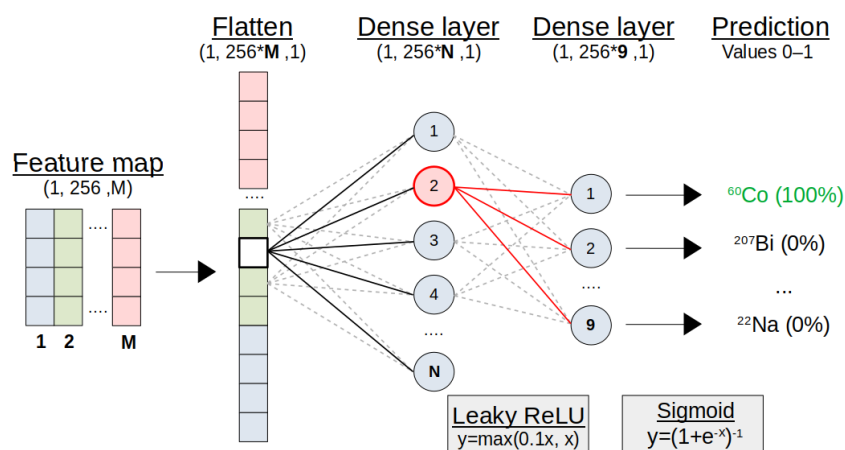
Feature map
(1, 256 ,M)

....
....

1 2 M

Flatten
(1, 256*M ,1)

....

Dense layer
(1, 256*N ,1)

1
2
3
4
....
N

Dense layer
(1, 256*9 ,1)

1
2
....
9

Prediction
Values 0–1

$^{60}$Co (100%)
$^{207}$Bi (0%)
...
$^{22}$Na (0%)

Leaky ReLU
y=max(0.1x, x)

Sigmoid
$y=(1+e^{-x})^{-1}$